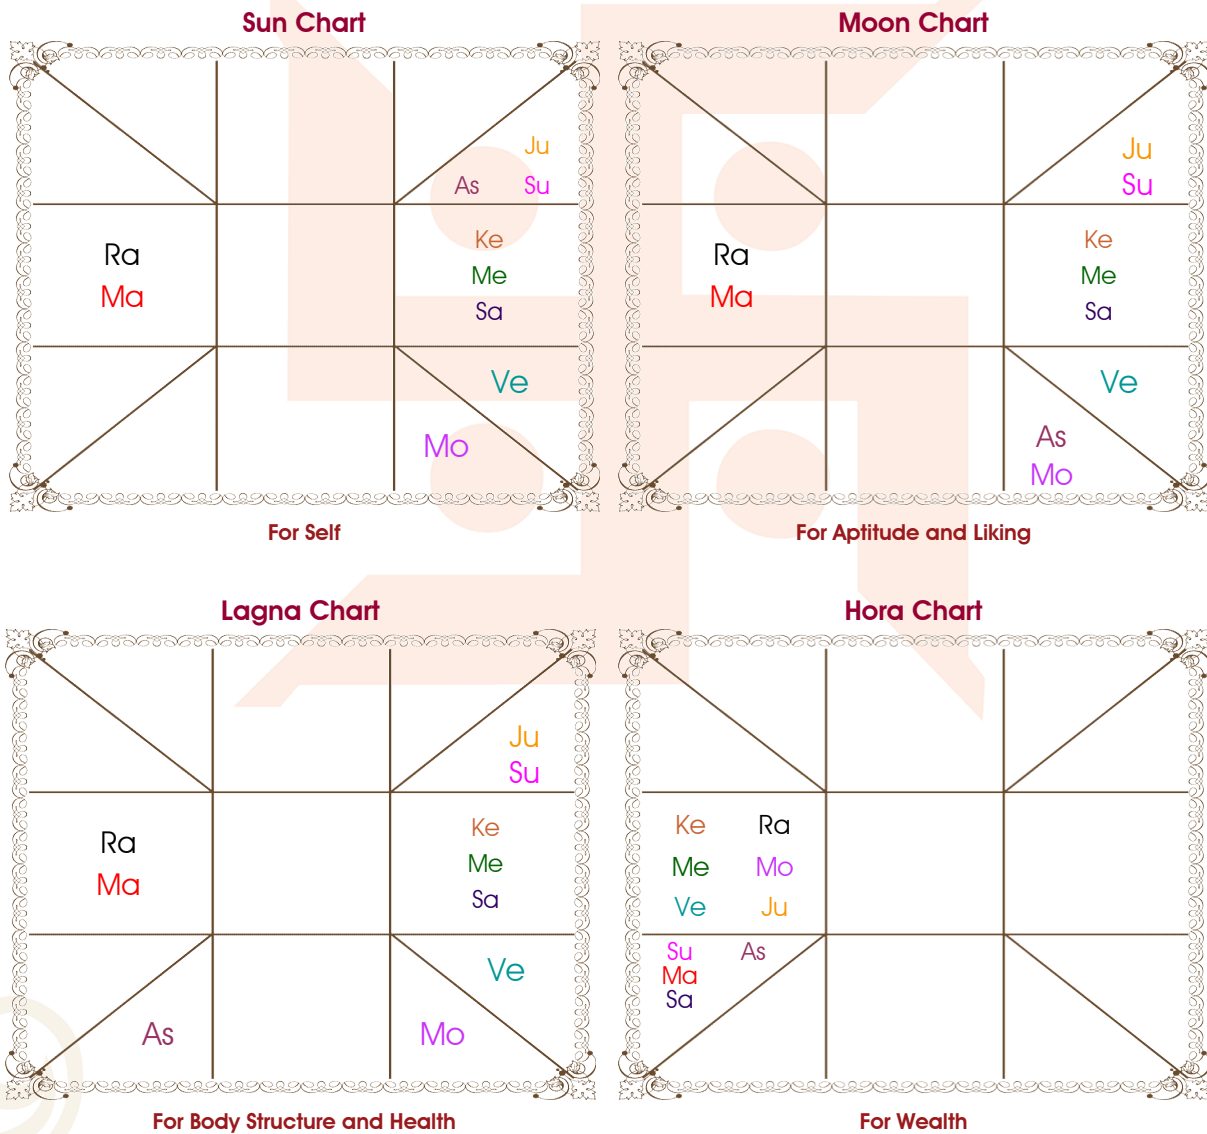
Sun Chart

Ju
As Su

Ra
Ma

Ke
Me
Sa

Ve

Mo

For Self

Moon Chart

Ju
Su

Ra
Ma

Ke
Me
Sa

Ve

As
Mo

For Aptitude and Liking

Lagna Chart

Ju
Su

Ra
Ma

Ke
Me
Sa

Ve

As

Mo

For Body Structure and Health

Hora Chart

Ke Ra
Me Mo
Ve Ju

Su As
Ma
Sa

For Wealth